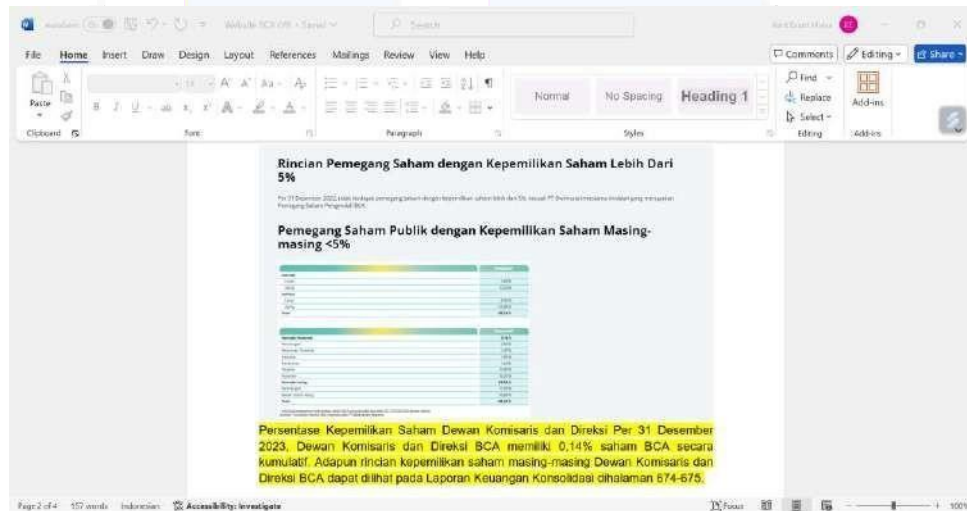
Website BCA.rtf • Saved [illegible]

Search

File Home Insert Draw Design Layout References Mailings Review View Help

Comments Editing Share

Paste

Clipboard Font Paragraph Styles Editing Add-ins

Normal No Spacing Heading 1

Find Replace Select

Add-ins

Rincian Pemegang Saham dengan Kepemilikan Saham Lebih Dari 5%

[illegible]

Pemegang Saham Publik dengan Kepemilikan Saham Masing-masing <5%

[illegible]

Persentase Kepemilikan Saham Dewan Komisaris dan Direksi Per 31 Desember 2023, Dewan Komisaris dan Direksi BCA memiliki 0,14% saham BCA secara kumulatif. Adapun rincian kepemilikan saham masing-masing Dewan Komisaris dan Direksi BCA dapat dilihat pada Laporan Keuangan Konsolidasi dihalaman 674-675.

Page 2 of 4 157 words Indonesian Accessibility: Investigate Focus 100%